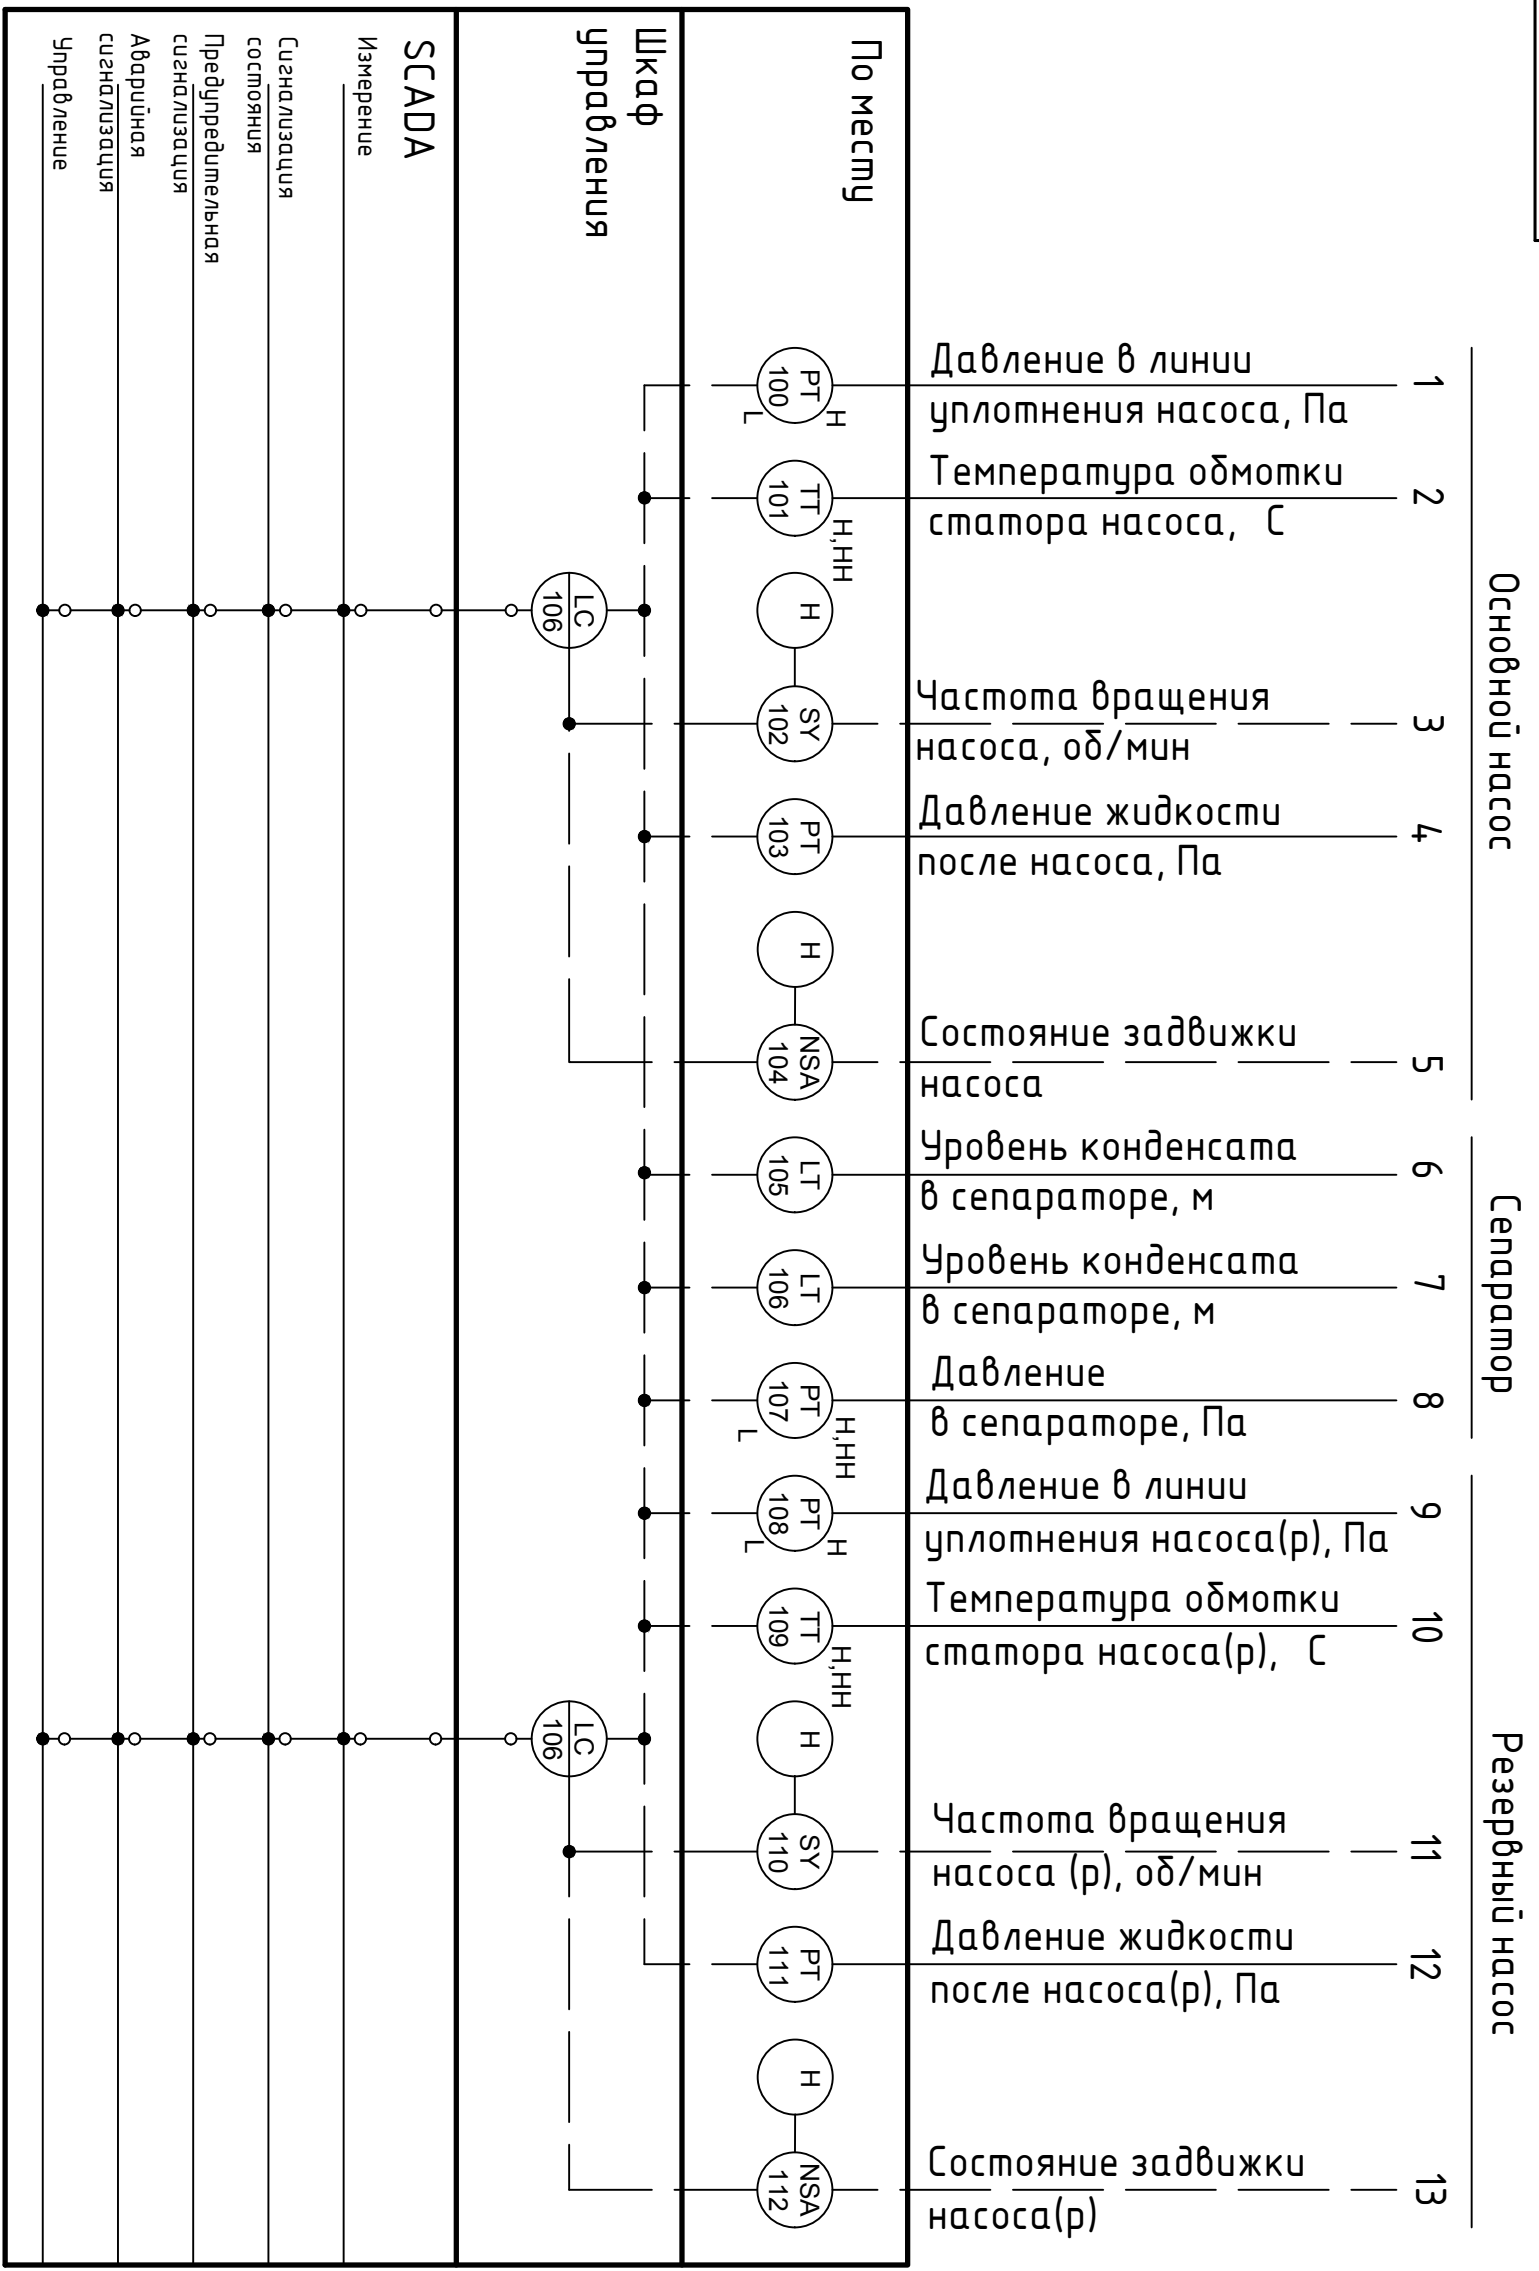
По месту

Шкаф управления

SCADA

Измерение

Сигнализация состояния

Предупредительная сигнализация

Аварийная сигнализация

Управление

PT 100 H L
Давление в линии уплотнения насоса, Па
1

TT 101 H,HH
Температура обмотки статора насоса, C
2

LC 106

H

SY 102
Частота вращения насоса, об/мин
3

PT 103
Давление жидкости после насоса, Па
4

H

NSA 104
Состояние задвижки насоса
5

Основной насос

LT 105
Уровень конденсата в сепараторе, м
6

LT 106
Уровень конденсата в сепараторе, м
7

PT 107 H,HH L
Давление в сепараторе, Па
8

Сепаратор

PT 108 H L
Давление в линии уплотнения насоса(р), Па
9

TT 109 H,HH
Температура обмотки статора насоса(р), C
10

LC 106

H

SY 110
Частота вращения насоса (р), об/мин
11

PT 111
Давление жидкости после насоса(р), Па
12

H

NSA 112
Состояние задвижки насоса(р)
13

Резервный насос